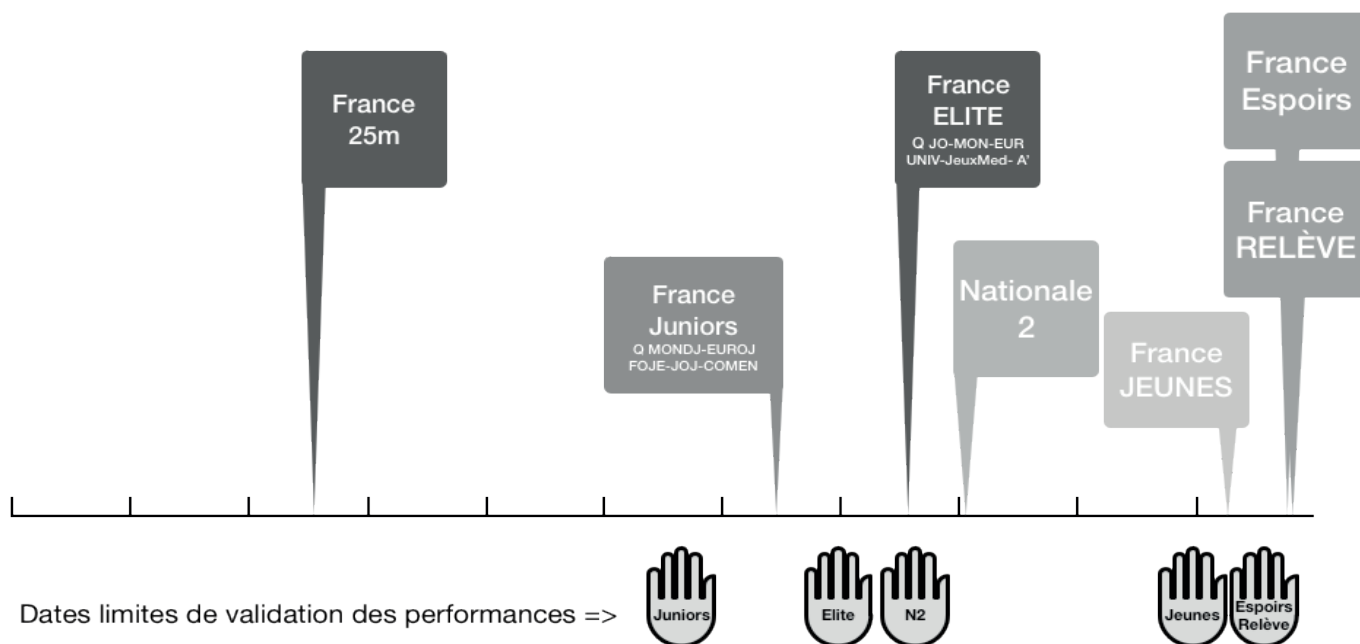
France 25m

France Juniors
Q MONDJ-EUROJ FOJE-JOJ-COMEN

France ELITE
Q JO-MON-EUR UNIV-JeuxMed- A'

Nationale 2

France JEUNES

France Espoirs

France RELÈVE

Dates limites de validation des performances =>

Juniors

Elite

N2

Jeunes

Espoirs Relève